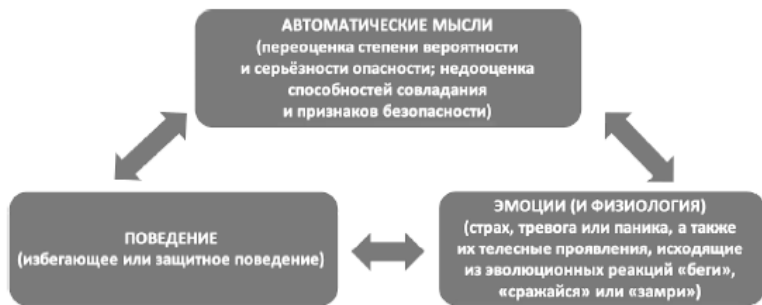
АВТОМАТИЧЕСКИЕ МЫСЛИ
(переоценка степени вероятности и серьёзности опасности; недооценка способностей совладания и признаков безопасности)

ПОВЕДЕНИЕ
(избегающее или защитное поведение)

ЭМОЦИИ (И ФИЗИОЛОГИЯ)
(страх, тревога или паника, а также их телесные проявления, исходящие из эволюционных реакций «беги», «сражайся» или «замри»)